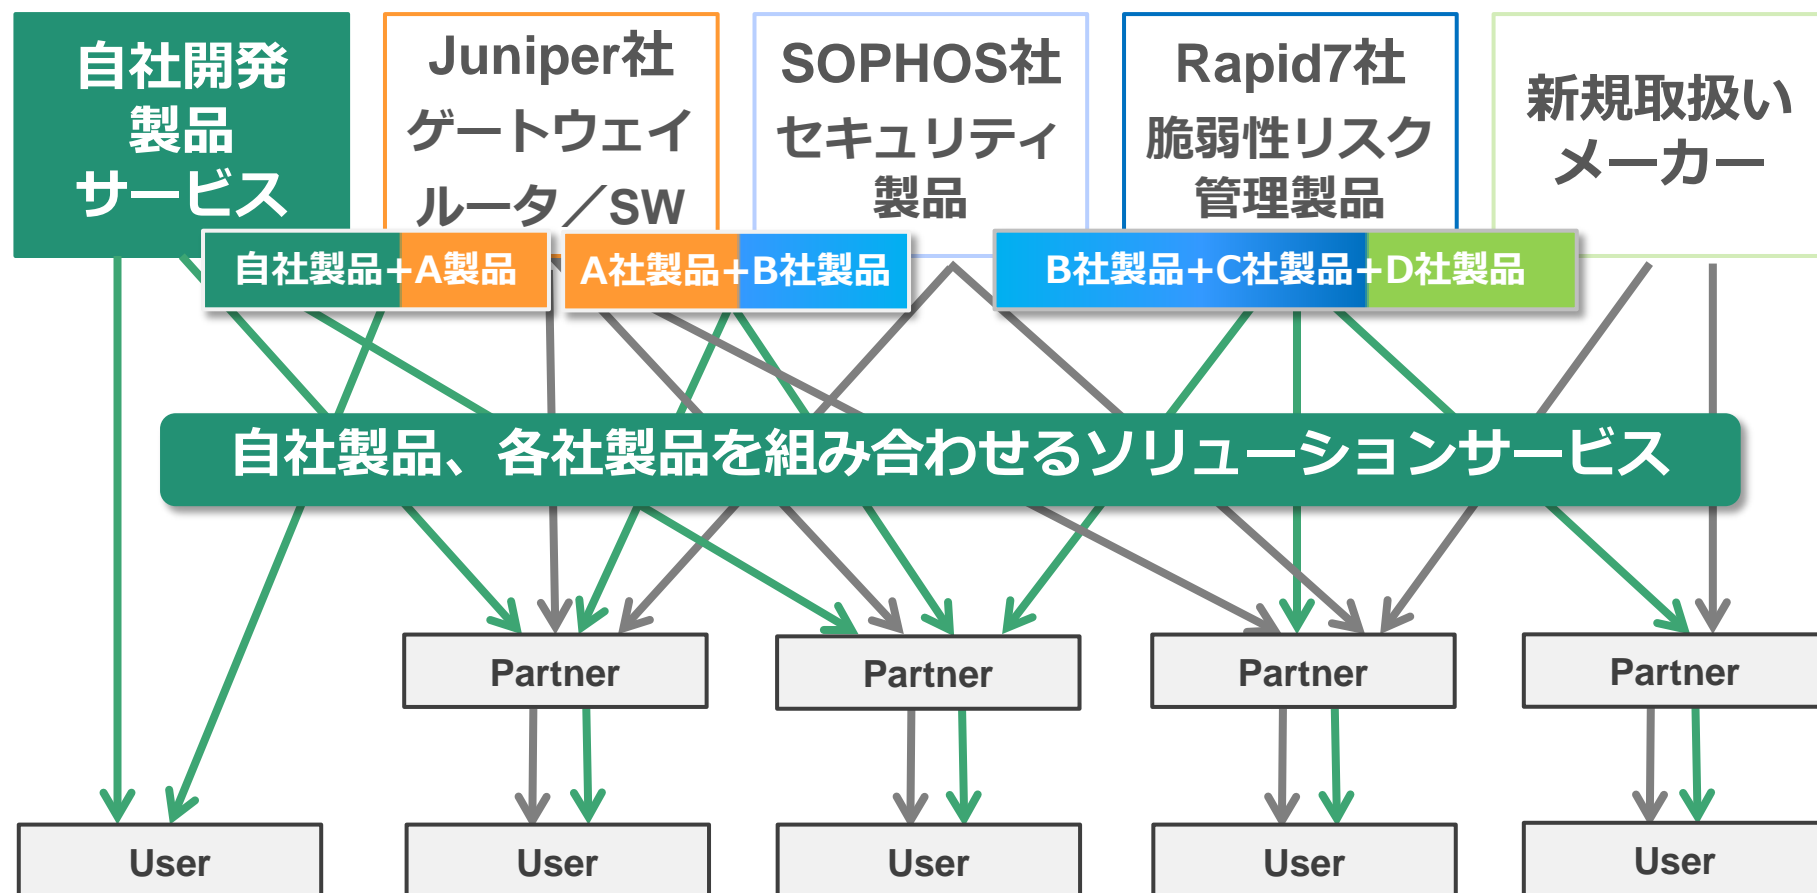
自社開発
製品
サービス

Juniper社
ゲートウェイ
ルータ／SW

SOPHOS社
セキュリティ
製品

Rapid7社
脆弱性リスク
管理製品

新規取扱い
メーカー

自社製品+A製品

A社製品+B社製品

B社製品+C社製品+D社製品

自社製品、各社製品を組み合わせるソリューションサービス

Partner

Partner

Partner

Partner

User

User

User

User

User